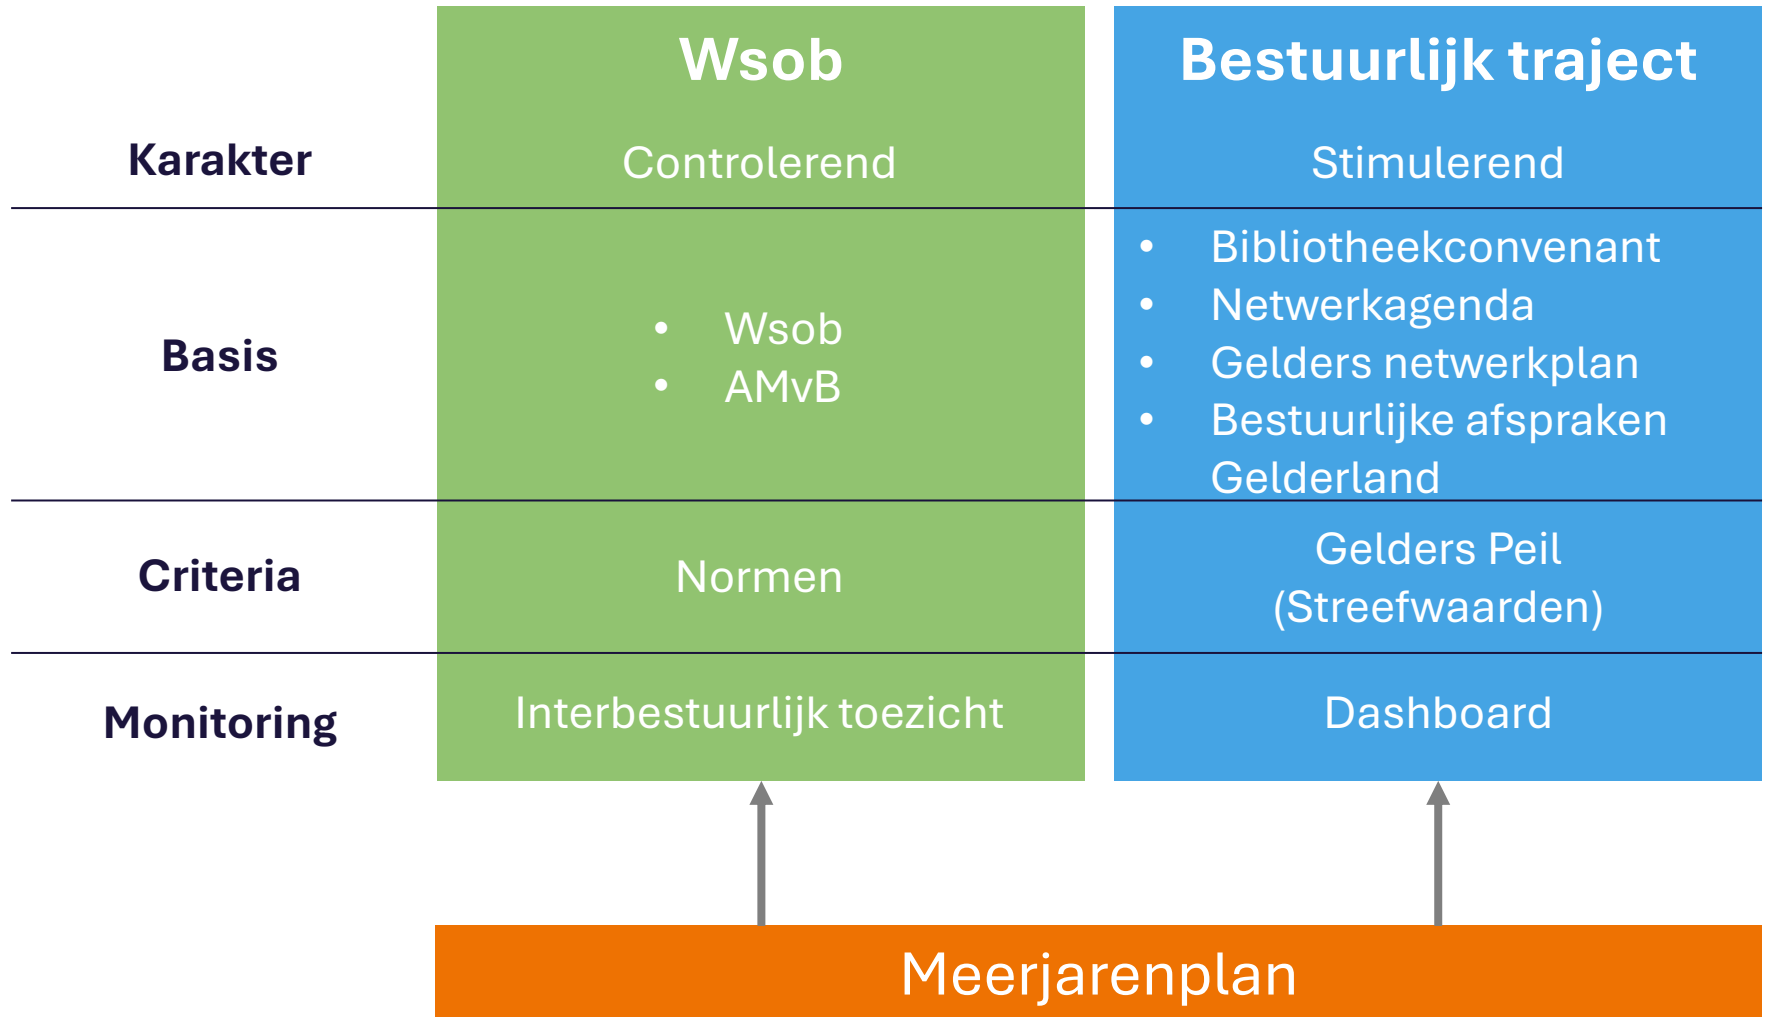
| | Wsob | Bestuurlijk traject |
|---|---|---|
| Karakter | Controlerend | Stimulerend |
| Basis | • Wsob<br>• AMvB | • Bibliotheekconvenant<br>• Netwerkagenda<br>• Gelders netwerkplan<br>• Bestuurlijke afspraken Gelderland |
| Criteria | Normen | Gelders Peil (Streefwaarden) |
| Monitoring | Interbestuurlijk toezicht | Dashboard |

Meerjarenplan